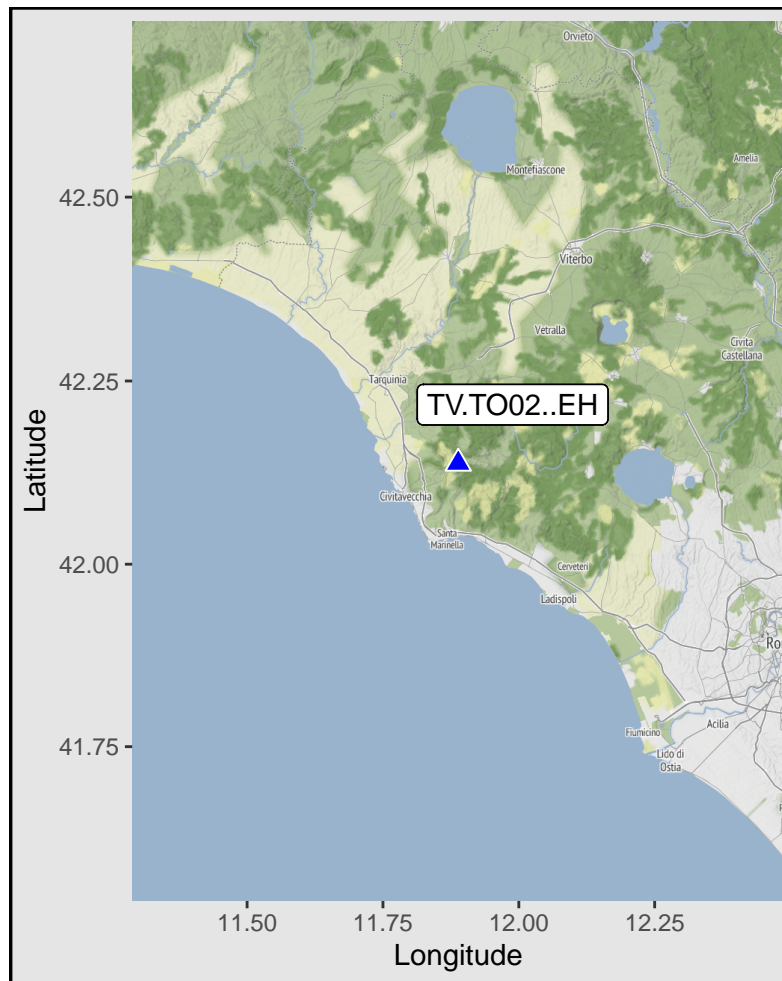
Orvieto
Montefiascone
Amelia
Viterbo
Vetralla
Civita Castellana
Tarquinia
TV.TO02..EH
Civitavecchia
Santa Marinella
Cerveteri
Ladispoli
Ro
Fiumicino
Acilia
Lido di Ostia

42.50
42.25
42.00
41.75
Latitude

11.50
11.75
12.00
12.25
Longitude